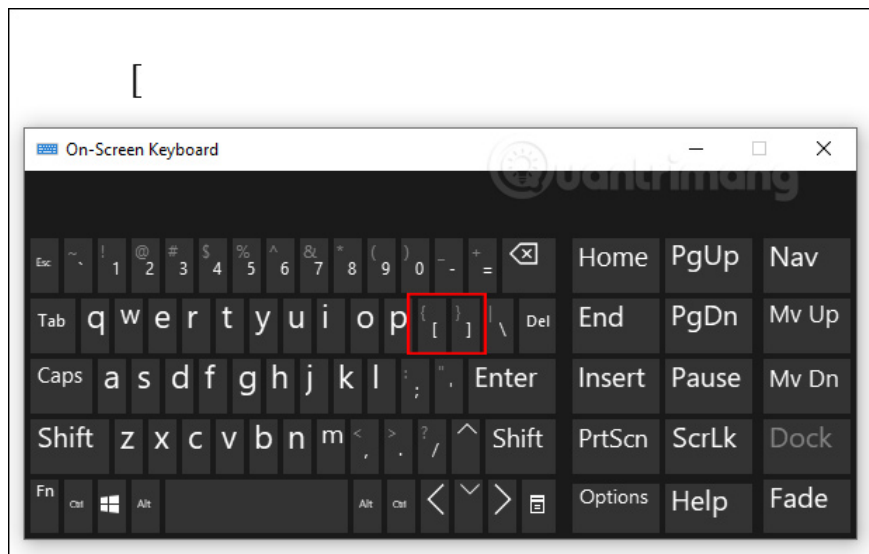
[

On-Screen Keyboard

uantrimang

Esc ~ ` ! 1 @ 2 # 3 $ 4 % 5 ^ 6 & 7 * 8 ( 9 ) 0 _ - + = ⌫ Home PgUp Nav

Tab q w e r t y u i o p { [ } ] | \ Del End PgDn Mv Up

Caps a s d f g h j k l : ; " ' Enter Insert Pause Mv Dn

Shift z x c v b n m < , > . ? / ^ Shift PrtScn ScrLk Dock

Fn Ctrl Alt Alt Ctrl < ∨ > Options Help Fade